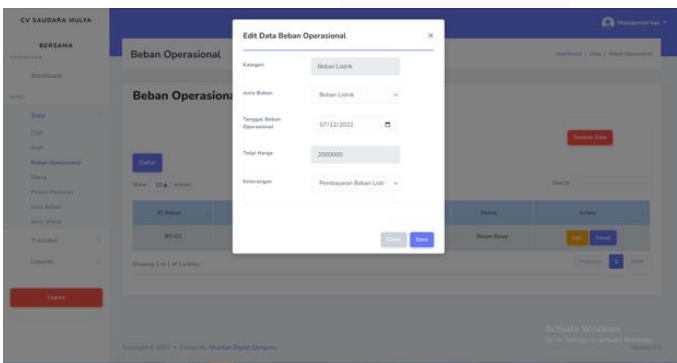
CV SAUDARA MULYA
BERSAMA

Dashboard

Data
COA
Akun
Beban Operasional
Utang
Piutang
Jenis Beban
Jenis Utang

Transaksi

Laporan

Logout

Beban Operasional

Beban Operasional

Dashboard / Data / Beban Operasional

Tambah Data

Daftar

Show 10 entries

Search:

| ID Beban | | Status | Action |
|---|---|---|---|
| BO-01 | | Belum Bayar | Edit Detail |

Showing 1 to 1 of 1 entries

Previous 1 Next

Copyright © 2022 • Design By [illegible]

Activate Windows
Go to Settings to activate Windows.

Manajemen keu

Edit Data Beban Operasional ×

Kategori
Beban Listrik

Jenis Beban
Beban Listrik

Tanggal Beban Operasional
07/12/2022

Total Harga
2000000

Keterangan
Pembayaran Beban Listr

Close Save